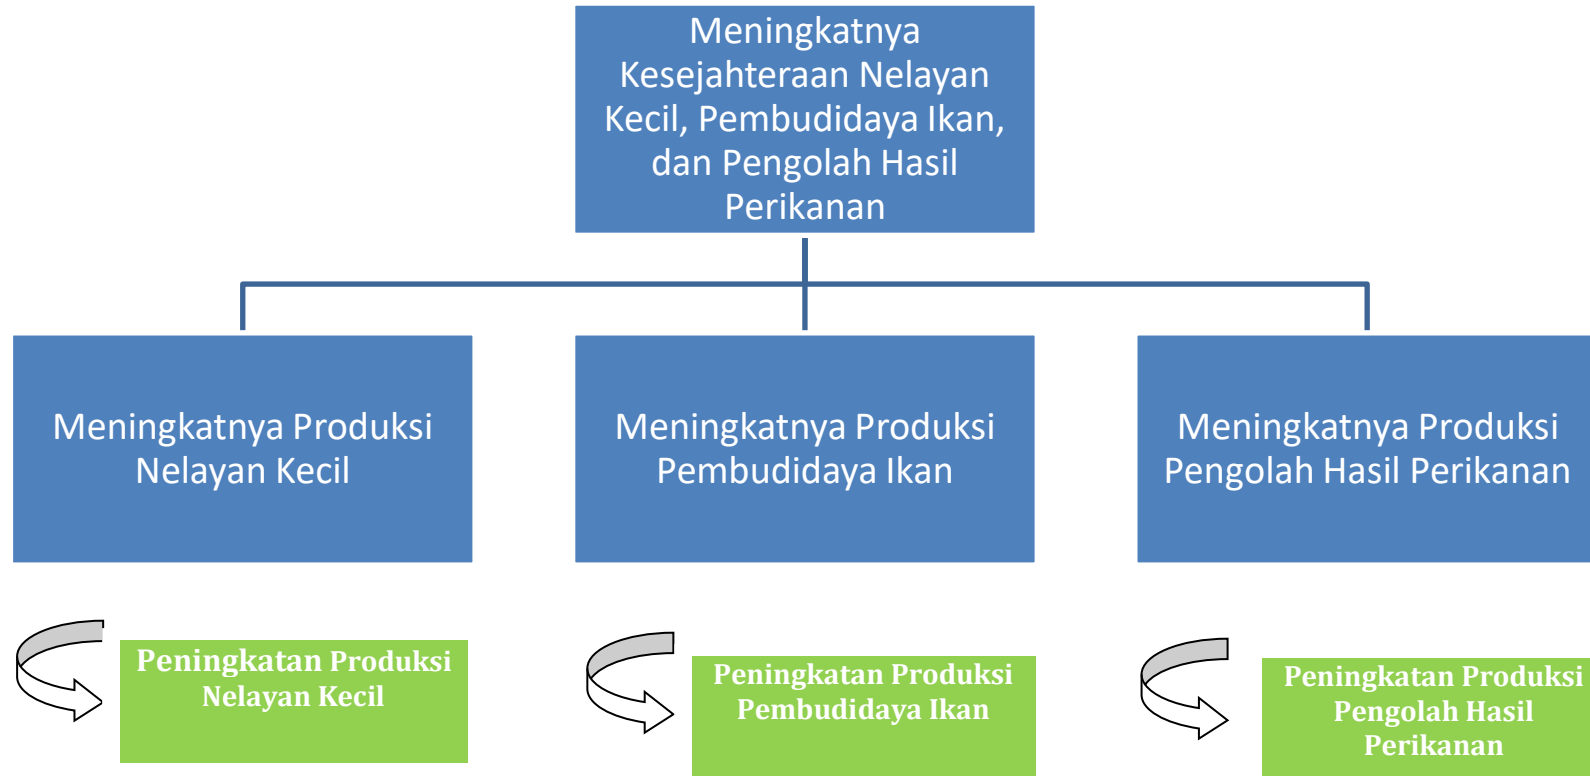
Meningkatnya Kesejahteraan Nelayan Kecil, Pembudidaya Ikan, dan Pengolah Hasil Perikanan

Meningkatnya Produksi Nelayan Kecil

Meningkatnya Produksi Pembudidaya Ikan

Meningkatnya Produksi Pengolah Hasil Perikanan

Peningkatan Produksi Nelayan Kecil

Peningkatan Produksi Pembudidaya Ikan

Peningkatan Produksi Pengolah Hasil Perikanan